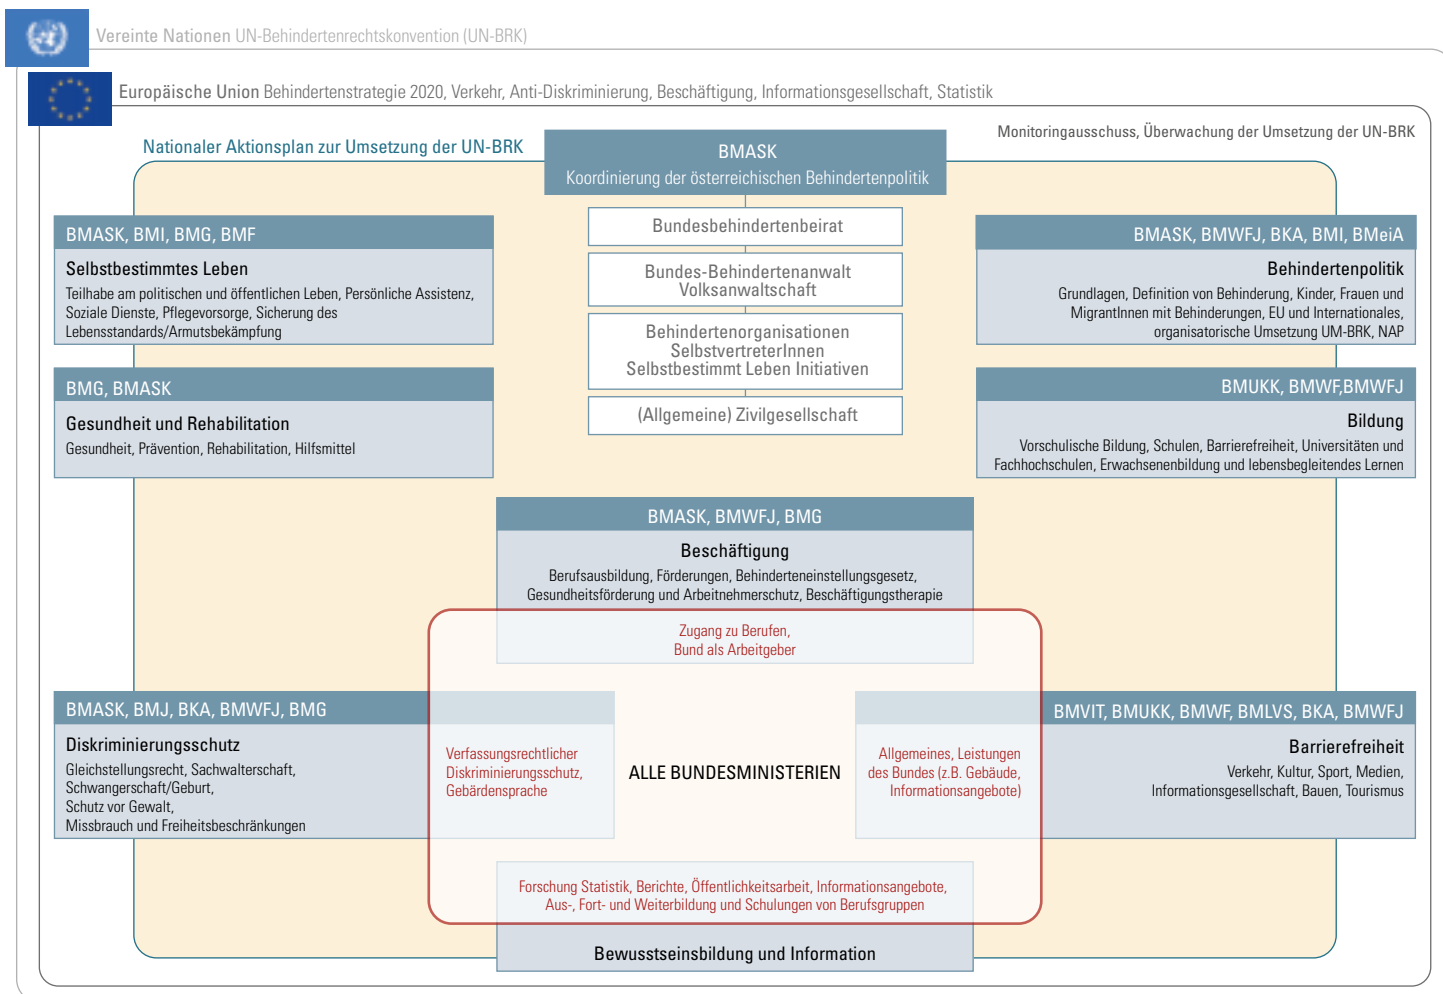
Vereinte Nationen UN-Behindertenrechtskonvention (UN-BRK)

Europäische Union Behindertenstrategie 2020, Verkehr, Anti-Diskriminierung, Beschäftigung, Informationsgesellschaft, Statistik

Nationaler Aktionsplan zur Umsetzung der UN-BRK

BMASK
Koordinierung der österreichischen Behindertenpolitik

Monitoringausschuss, Überwachung der Umsetzung der UN-BRK

Bundesbehindertenbeirat

Bundes-Behindertenanwalt
Volksanwaltschaft

Behindertenorganisationen
SelbstvertreterInnen
Selbstbestimmt Leben Initiativen

(Allgemeine) Zivilgesellschaft

BMASK, BMI, BMG, BMF
Selbstbestimmtes Leben
Teilhabe am politischen und öffentlichen Leben, Persönliche Assistenz, Soziale Dienste, Pflegevorsorge, Sicherung des Lebensstandards/Armutsbekämpfung

BMASK, BMWFJ, BKA, BMI, BMeiA
Behindertenpolitik
Grundlagen, Definition von Behinderung, Kinder, Frauen und MigrantInnen mit Behinderungen, EU und Internationales, organisatorische Umsetzung UM-BRK, NAP

BMG, BMASK
Gesundheit und Rehabilitation
Gesundheit, Prävention, Rehabilitation, Hilfsmittel

BMUKK, BMWF,BMWFJ
Bildung
Vorschulische Bildung, Schulen, Barrierefreiheit, Universitäten und Fachhochschulen, Erwachsenenbildung und lebensbegleitendes Lernen

BMASK, BMWFJ, BMG
Beschäftigung
Berufsausbildung, Förderungen, Behinderteneinstellungsgesetz, Gesundheitsförderung und Arbeitnehmerschutz, Beschäftigungstherapie

Zugang zu Berufen,
Bund als Arbeitgeber

BMASK, BMJ, BKA, BMWFJ, BMG
Diskriminierungsschutz
Gleichstellungsrecht, Sachwalterschaft, Schwangerschaft/Geburt, Schutz vor Gewalt, Missbrauch und Freiheitsbeschränkungen

Verfassungsrechtlicher Diskriminierungsschutz, Gebärdensprache

ALLE BUNDESMINISTERIEN

Allgemeines, Leistungen des Bundes (z.B. Gebäude, Informationsangebote)

BMVIT, BMUKK, BMWF, BMLVS, BKA, BMWFJ
Barrierefreiheit
Verkehr, Kultur, Sport, Medien, Informationsgesellschaft, Bauen, Tourismus

Forschung Statistik, Berichte, Öffentlichkeitsarbeit, Informationsangebote, Aus-, Fort- und Weiterbildung und Schulungen von Berufsgruppen

Bewusstseinsbildung und Information